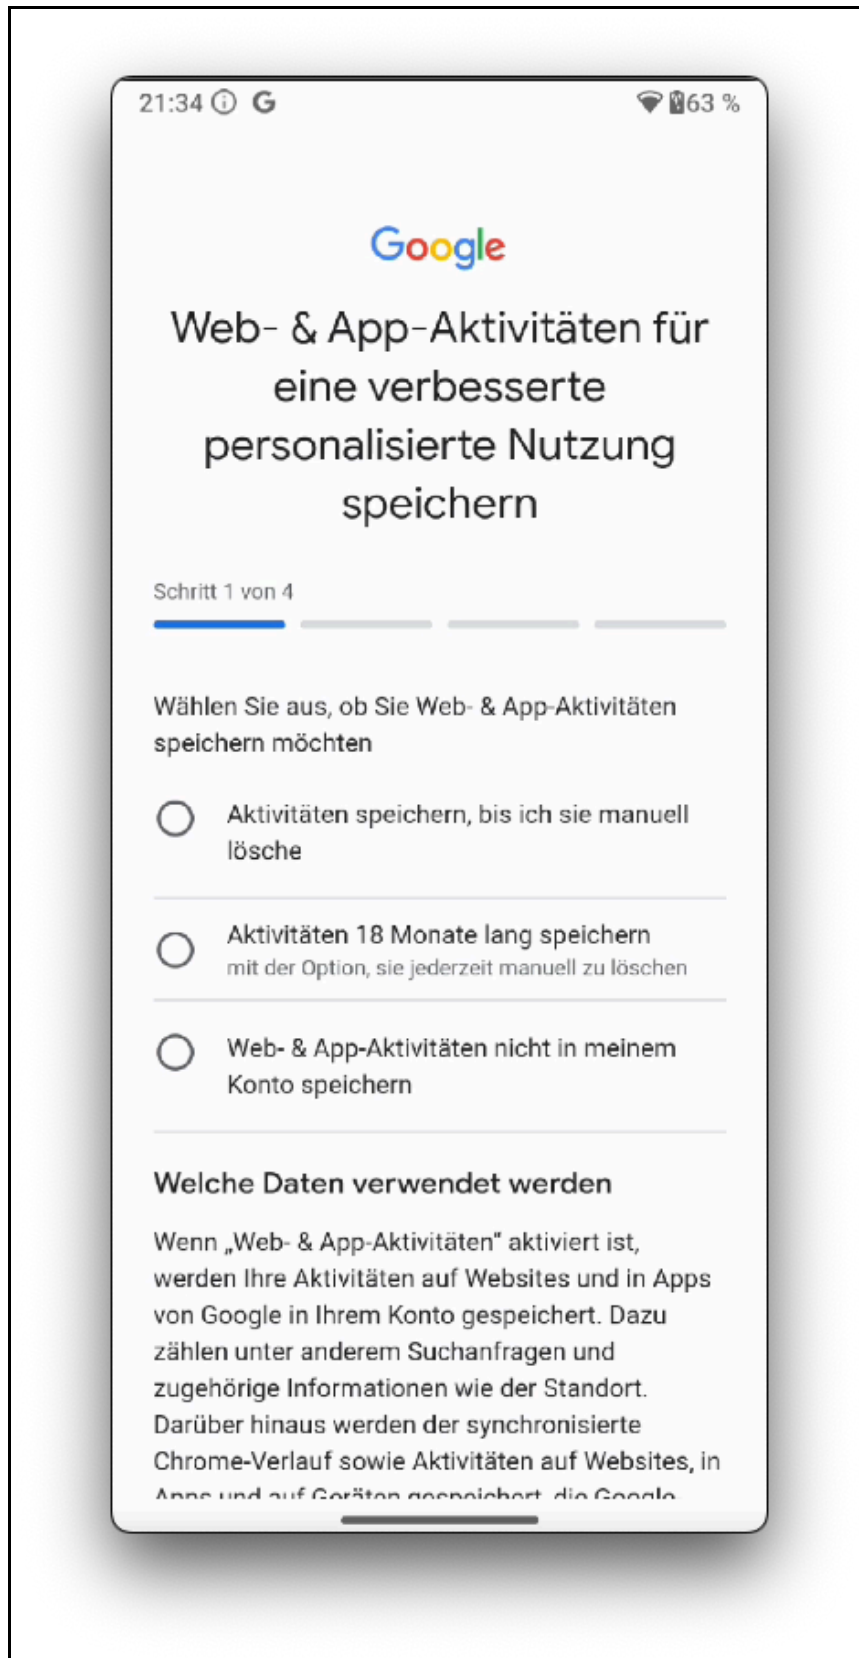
21:34 ⓘ G

63 %

Google

Web- & App-Aktivitäten für eine verbesserte personalisierte Nutzung speichern

Schritt 1 von 4

Wählen Sie aus, ob Sie Web- & App-Aktivitäten speichern möchten

Aktivitäten speichern, bis ich sie manuell lösche

Aktivitäten 18 Monate lang speichern
mit der Option, sie jederzeit manuell zu löschen

Web- & App-Aktivitäten nicht in meinem Konto speichern

Welche Daten verwendet werden

Wenn „Web- & App-Aktivitäten" aktiviert ist, werden Ihre Aktivitäten auf Websites und in Apps von Google in Ihrem Konto gespeichert. Dazu zählen unter anderem Suchanfragen und zugehörige Informationen wie der Standort. Darüber hinaus werden der synchronisierte Chrome-Verlauf sowie Aktivitäten auf Websites, in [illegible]